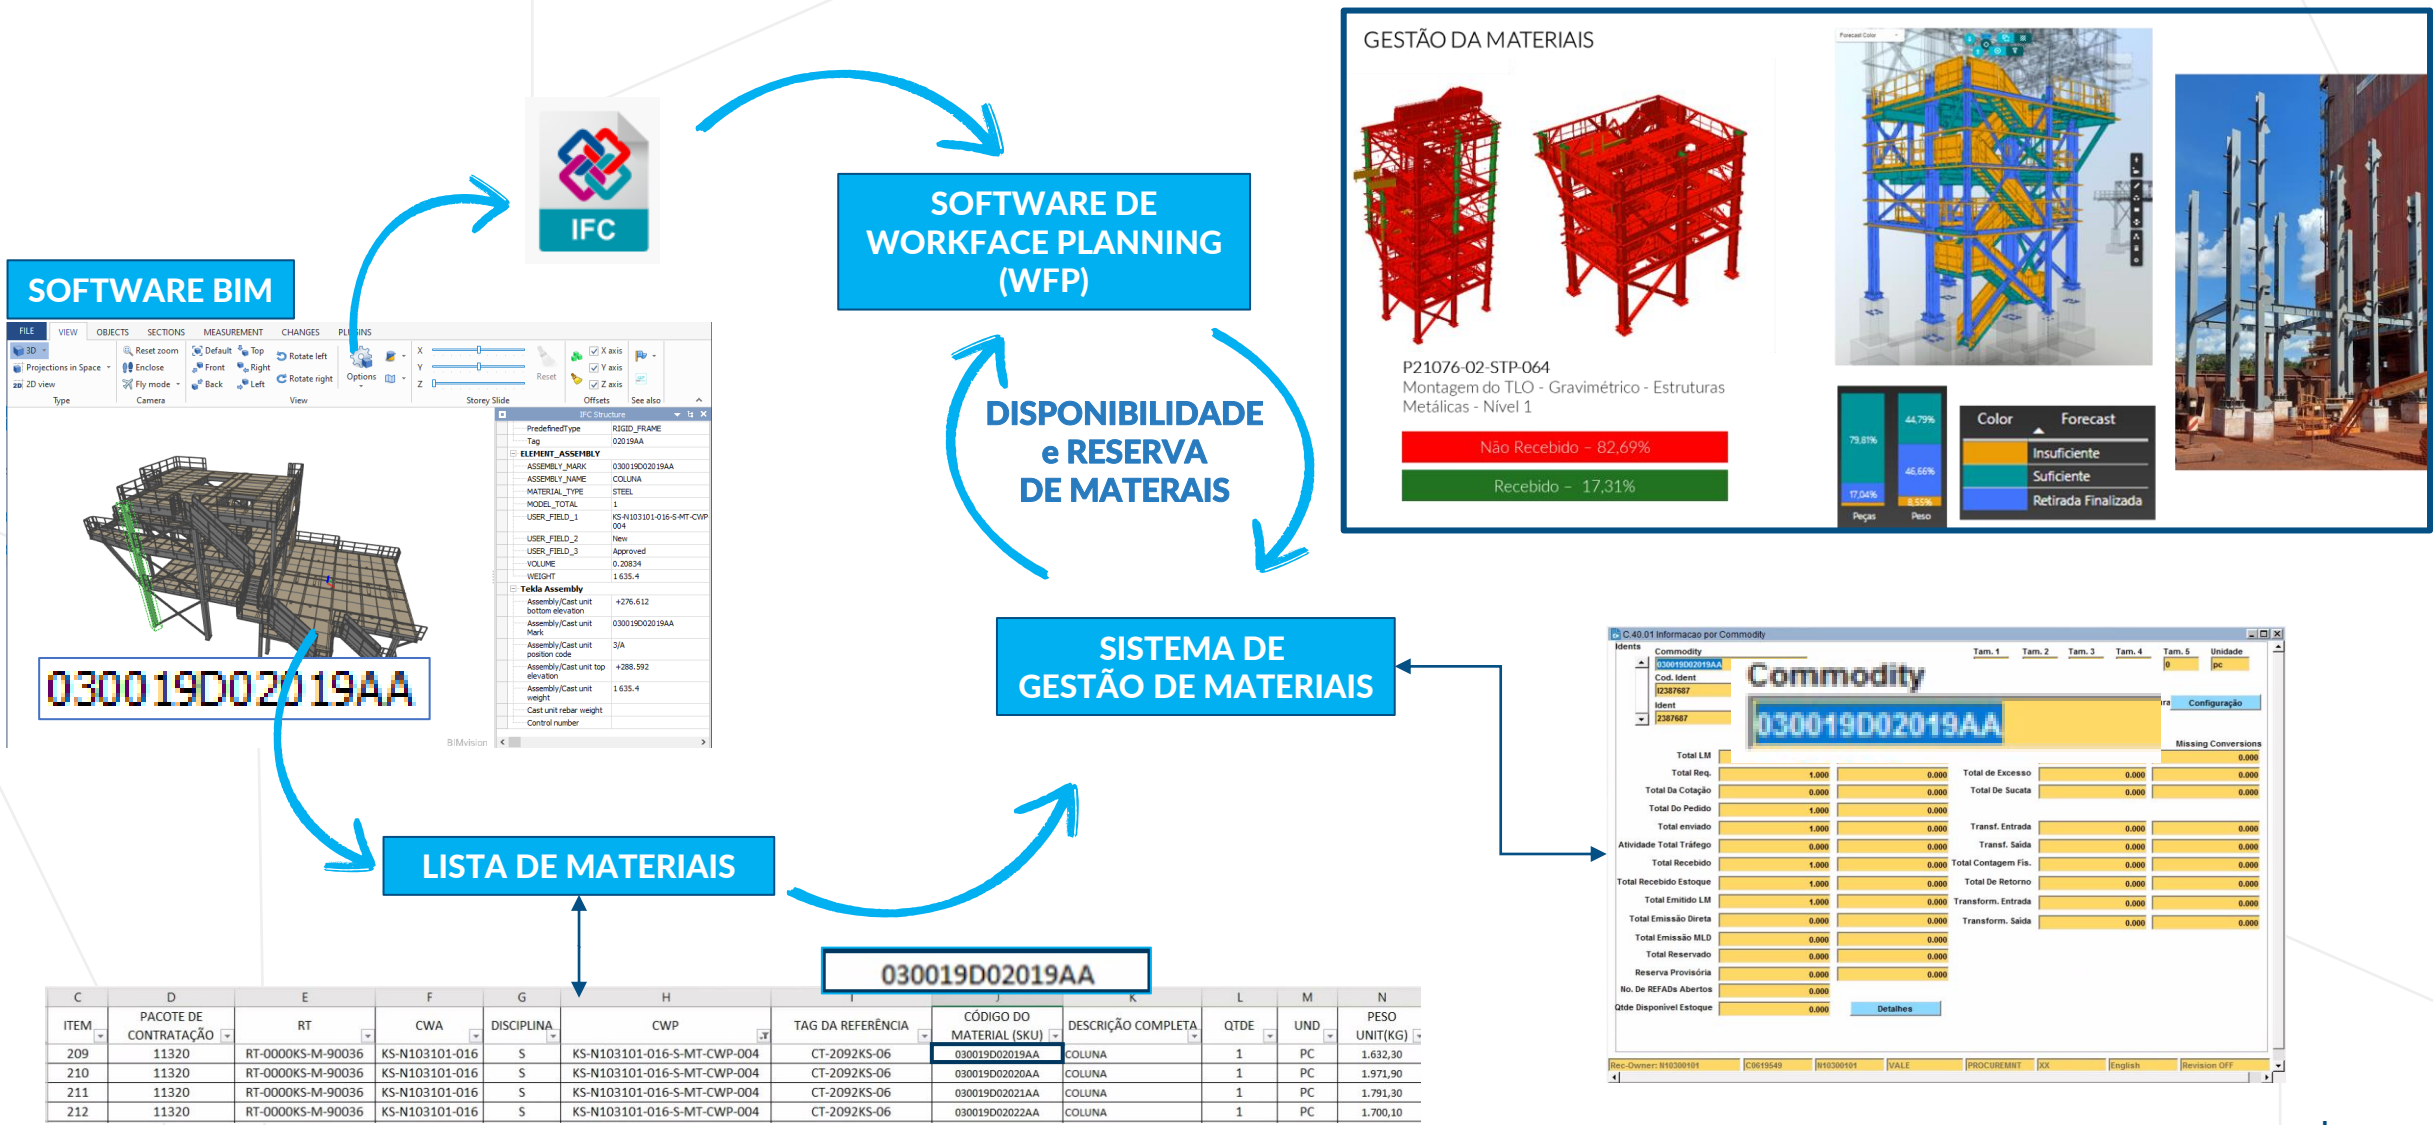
SOFTWARE BIM

FILE VIEW OBJECTS SECTIONS MEASUREMENT CHANGES PLUGINS

3D Projections in Space 2D view Type
Reset zoom Enclose Fly mode Camera
Default Top Front Right Back Left Rotate left Rotate right View
Options
X Y Z Storey Slide Reset
X axis Y axis Z axis Offsets See also

IFC Structure

| | |
|---|---|
| PredefinedType | RIGID_FRAME |
| Tag | 02019AA |
| ELEMENT_ASSEMBLY | |
| ASSEMBLY_MARK | 030019D02019AA |
| ASSEMBLY_NAME | COLUNA |
| MATERIAL_TYPE | STEEL |
| MODEL_TOTAL | 1 |
| USER_FIELD_1 | KS-N103101-016-S-MT-CWP-004 |
| USER_FIELD_2 | New |
| USER_FIELD_3 | Approved |
| VOLUME | 0.20834 |
| WEIGHT | 1 635.4 |
| Tekla Assembly | |
| Assembly/Cast unit bottom elevation | +276.612 |
| Assembly/Cast unit Mark | 030019D02019AA |
| Assembly/Cast unit position code | 3/A |
| Assembly/Cast unit top elevation | +288.592 |
| Assembly/Cast unit weight | 1 635.4 |
| Cast unit rebar weight | |
| Control number | |

BIMvision

030019D02019AA

IFC

SOFTWARE DE WORKFACE PLANNING (WFP)

DISPONIBILIDADE e RESERVA DE MATERAIS

SISTEMA DE GESTÃO DE MATERIAIS

LISTA DE MATERIAIS

GESTÃO DA MATERIAIS

P21076-02-STP-064
Montagem do TLO - Gravimétrico - Estruturas Metálicas - Nível 1

Não Recebido - 82,69%
Recebido - 17,31%

79,81% 17,04% Peças
44,79% 46,66% 8,55% Peso

Color Forecast
Insuficiente
Suficiente
Retirada Finalizada

C.40.01 Informacao por Commodity
Idents Commodity 030019D02019AA Cod. Ident 12387687 Ident 2387687
Tam. 1 Tam. 2 Tam. 3 Tam. 4 Tam. 5 0 Unidade pc
Commodity
030019D02019AA
Configuração
Missing Conversions 0.000
Total LM
Total Req. 1.000 0.000 Total de Excesso 0.000 0.000
Total Da Cotação 0.000 0.000 Total De Sucata 0.000 0.000
Total Do Pedido 1.000 0.000
Total enviado 1.000 0.000 Transf. Entrada 0.000 0.000
Atividade Total Tráfego 0.000 0.000 Transf. Saída 0.000 0.000
Total Recebido 1.000 0.000 Total Contagem Fis. 0.000 0.000
Total Recebido Estoque 1.000 0.000 Total De Retorno 0.000 0.000
Total Emitido LM 1.000 0.000 Transform. Entrada 0.000 0.000
Total Emissão Direta 0.000 0.000 Transform. Saída 0.000 0.000
Total Emissão MLD 0.000 0.000
Total Reservado 0.000 0.000
Reserva Provisória 0.000 0.000
No. De REFADs Abertos 0.000
Qtde Disponível Estoque 0.000 Detalhes
Rec-Owner: N10300101 C0619549 N10300101 VALE PROCUREMENT XX English Revision OFF

030019D02019AA

| C | D | E | F | G | H | I | J | K | L | M | N |
|---|---|---|---|---|---|---|---|---|---|---|---|
| ITEM | PACOTE DE CONTRATAÇÃO | RT | CWA | DISCIPLINA | CWP | TAG DA REFERÊNCIA | CÓDIGO DO MATERIAL (SKU) | DESCRIÇÃO COMPLETA | QTDE | UND | PESO UNIT(KG) |
| 209 | 11320 | RT-0000KS-M-90036 | KS-N103101-016 | S | KS-N103101-016-S-MT-CWP-004 | CT-2092KS-06 | 030019D02019AA | COLUNA | 1 | PC | 1.632,30 |
| 210 | 11320 | RT-0000KS-M-90036 | KS-N103101-016 | S | KS-N103101-016-S-MT-CWP-004 | CT-2092KS-06 | 030019D02020AA | COLUNA | 1 | PC | 1.971,90 |
| 211 | 11320 | RT-0000KS-M-90036 | KS-N103101-016 | S | KS-N103101-016-S-MT-CWP-004 | CT-2092KS-06 | 030019D02021AA | COLUNA | 1 | PC | 1.791,30 |
| 212 | 11320 | RT-0000KS-M-90036 | KS-N103101-016 | S | KS-N103101-016-S-MT-CWP-004 | CT-2092KS-06 | 030019D02022AA | COLUNA | 1 | PC | 1.700,10 |